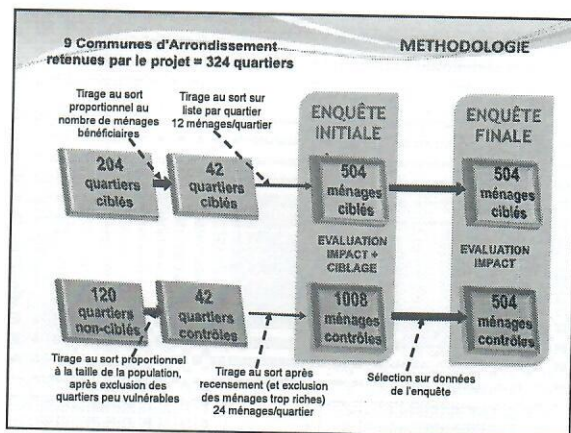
9 Communes d'Arrondissement retenues par le projet = 324 quartiers

METHODOLOGIE

Tirage au sort proportionnel au nombre de ménages bénéficiaires

Tirage au sort sur liste par quartier 12 ménages/quartier

ENQUÊTE INITIALE

ENQUÊTE FINALE

204 quartiers ciblés

42 quartiers ciblés

504 ménages ciblés

504 ménages ciblés

EVALUATION IMPACT + CIBLAGE

EVALUATION IMPACT

120 quartiers non-ciblés

42 quartiers contrôles

1008 ménages contrôles

504 ménages contrôles

Tirage au sort proportionnel à la taille de la population, après exclusion des quartiers peu vulnérables

Tirage au sort après recensement (et exclusion des ménages trop riches) 24 ménages/quartier

Sélection sur données de l'enquête